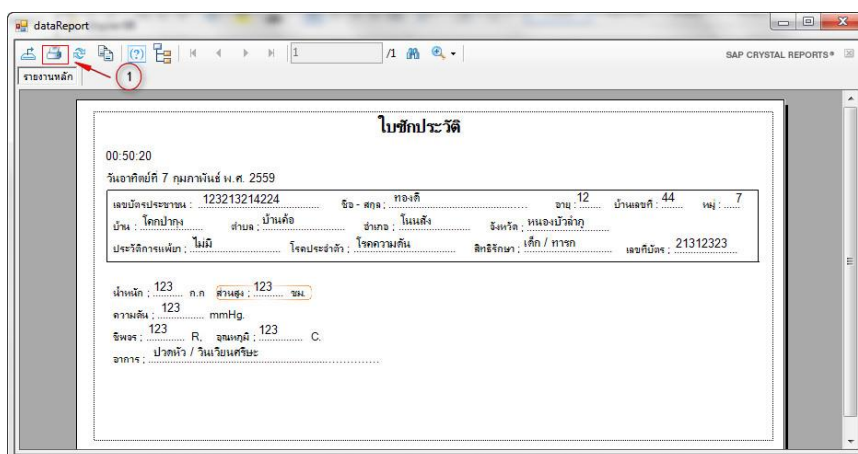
dataReport

1 /1

SAP CRYSTAL REPORTS®

รายงานหลัก

ใบซักประวัติ

00:50:20

วันอาทิตย์ที่ 7 กุมภาพันธ์ พ.ศ. 2559

เลขบัตรประชาชน : 123213214224 ชื่อ - สกุล : ทองดี อายุ : 12 บ้านเลขที่ : 44 หมู่ : 7

บ้าน : โคกปากุง ตำบล : บ้านค้อ อำเภอ : โนนสัง จังหวัด : หนองบัวลำภู

ประวัติการแพ้ยา : ไม่มี โรคประจำตัว : โรคความดัน สิทธิรักษา : เด็ก / ทารก เลขที่บัตร : 21312323

น้ำหนัก : 123 ก.ก ส่วนสูง : 123 ซม.

ความดัน : 123 mmHg.

ชีพจร : 123 R. อุณหภูมิ : 123 C.

อาการ : ปวดหัว / วิงเวียนศรีษะ